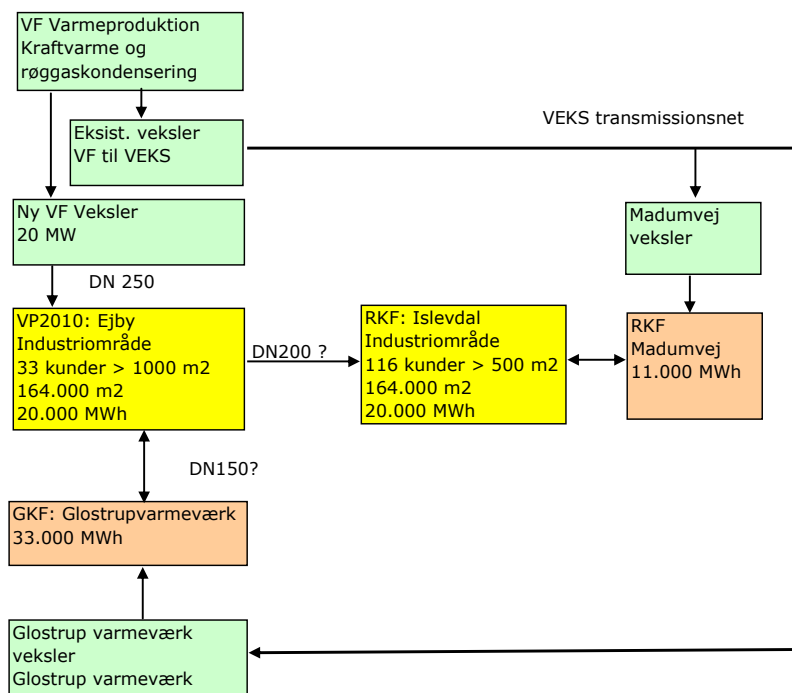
VF Varmeproduktion
Kraftvarme og
røggaskondensering

Eksist. veksler
VF til VEKS

VEKS transmissionsnet

Ny VF Veksler
20 MW

Madumvej
veksler

DN 250

VP2010: Ejby
Industriområde
33 kunder > 1000 m2
164.000 m2
20.000 MWh

DN200 ?

RKF: Islevdal
Industriområde
116 kunder > 500 m2
164.000 m2
20.000 MWh

RKF
Madumvej
11.000 MWh

DN150?

GKF: Glostrupvarmeværk
33.000 MWh

Glostrup varmeværk
veksler
Glostrup varmeværk